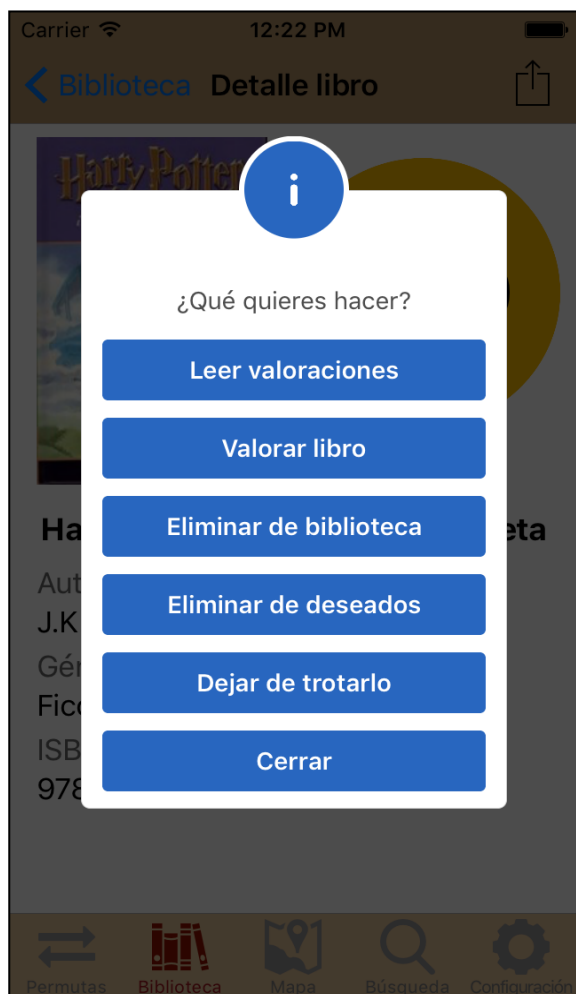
Carrier 12:22 PM

Biblioteca Detalle libro

Harry Potter

i

¿Qué quieres hacer?

Leer valoraciones

Valorar libro

Eliminar de biblioteca

Eliminar de deseados

Dejar de trotarlo

Cerrar

Ha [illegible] eta

Aut
J.K
Gén
Fic
ISB
978

Permutas Biblioteca Mapa Búsqueda Configuración